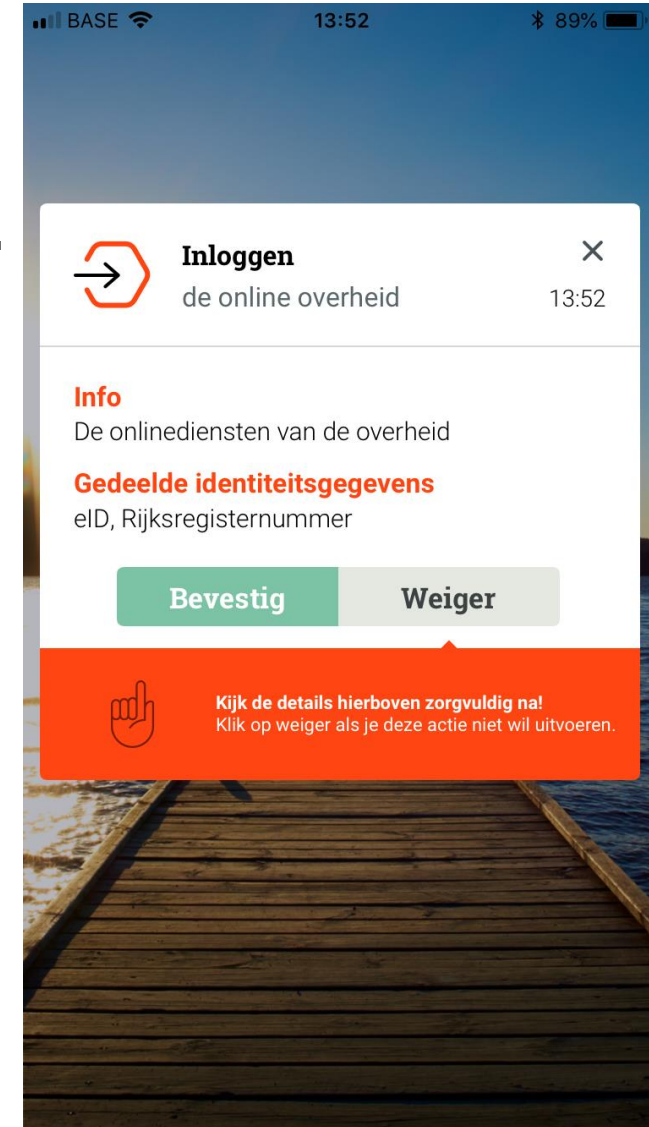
BASE 13:52 89%

Inloggen
de online overheid
13:52

Info
De onlinediensten van de overheid

Gedeelde identiteitsgegevens
eID, Rijksregisternummer

Bevestig Weiger

Kijk de details hierboven zorgvuldig na!
Klik op weiger als je deze actie niet wil uitvoeren.